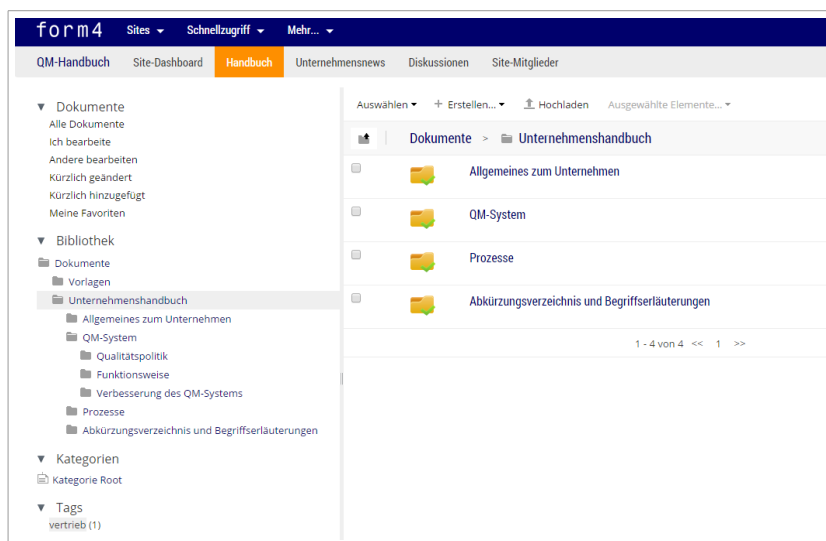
form4 Sites ▾ Schnellzugriff ▾ Mehr... ▾

QM-Handbuch Site-Dashboard Handbuch Unternehmensnews Diskussionen Site-Mitglieder

▼ Dokumente
Alle Dokumente
Ich bearbeite
Andere bearbeiten
Kürzlich geändert
Kürzlich hinzugefügt
Meine Favoriten

▼ Bibliothek
Dokumente
Vorlagen
Unternehmenshandbuch
Allgemeines zum Unternehmen
QM-System
Qualitätspolitik
Funktionsweise
Verbesserung des QM-Systems
Prozesse
Abkürzungsverzeichnis und Begriffserläuterungen

▼ Kategorien
Kategorie Root

▼ Tags
vertrieb (1)

Auswählen ▾ + Erstellen... ▾ Hochladen Ausgewählte Elemente... ▾

Dokumente > Unternehmenshandbuch

Allgemeines zum Unternehmen

QM-System

Prozesse

Abkürzungsverzeichnis und Begriffserläuterungen

1 - 4 von 4 << 1 >>